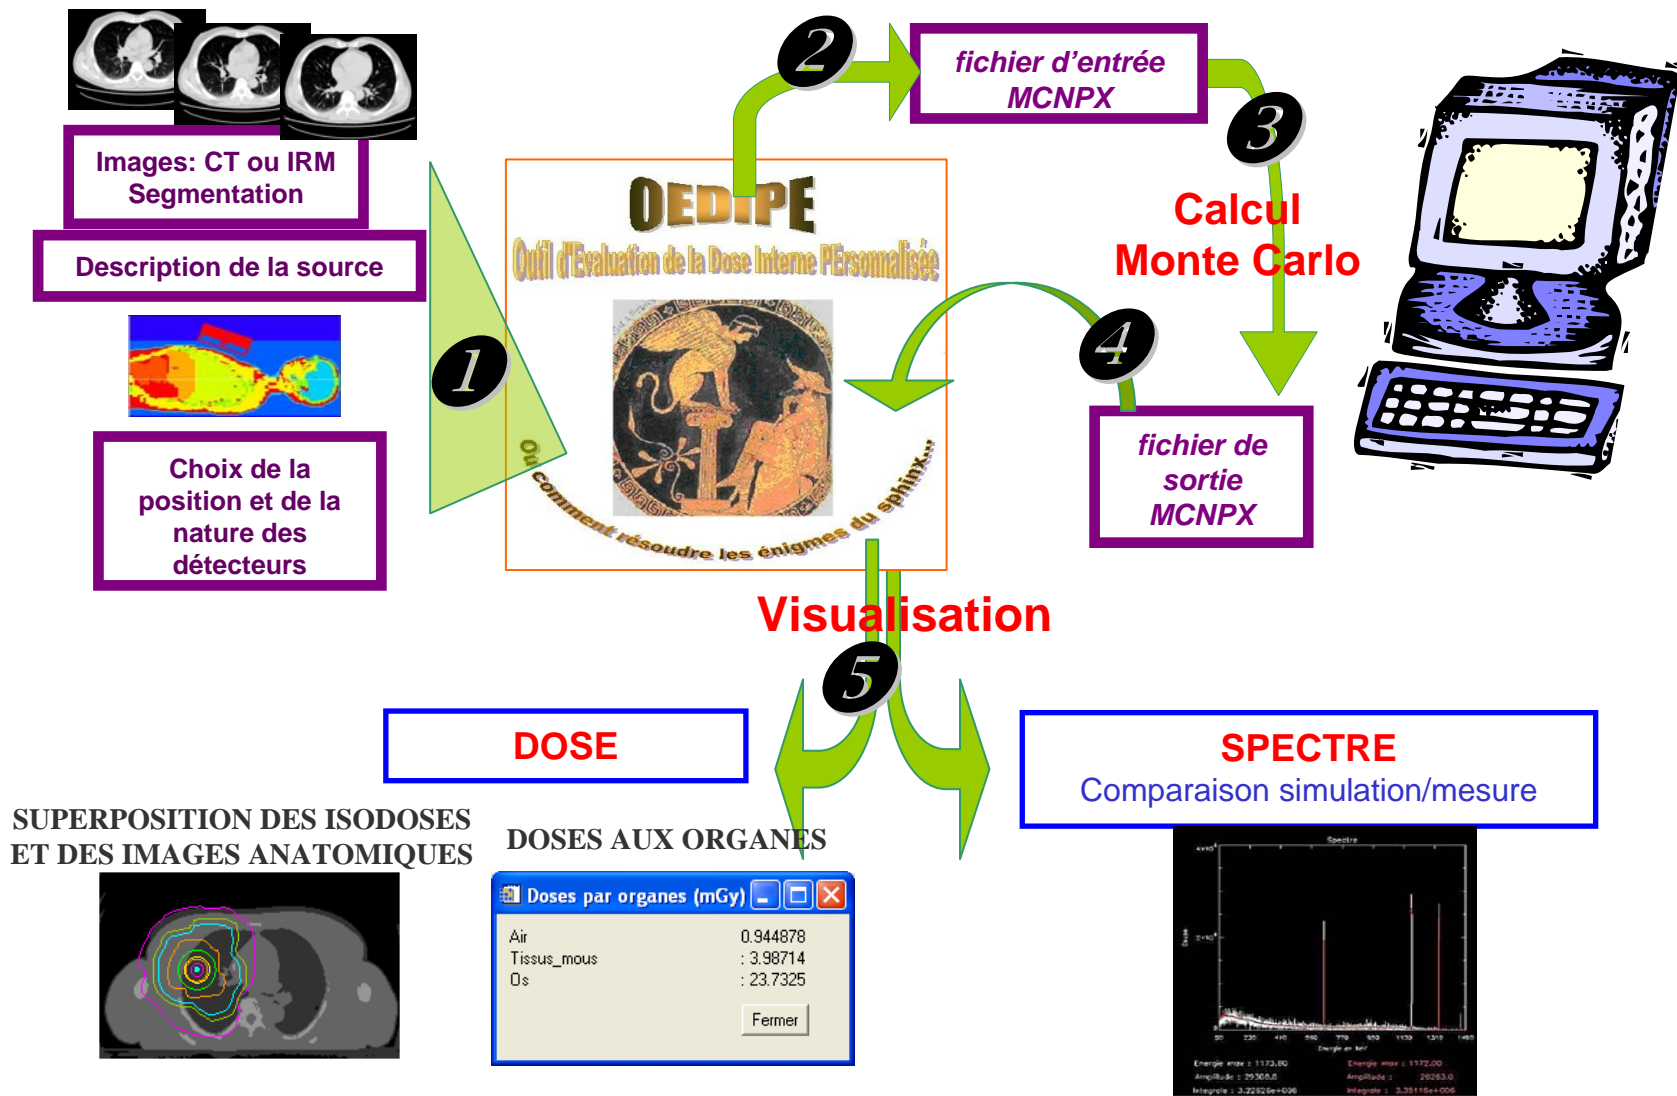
Images: CT ou IRM
Segmentation

Description de la source

Choix de la position et de la nature des détecteurs

1

OEDIPE
Outil d'Evaluation de la Dose Interne PErsonnalisée

Ou comment résoudre les énigmes du sphinx...

2

fichier d'entrée MCNPX

3

Calcul Monte Carlo

4

fichier de sortie MCNPX

Visualisation

5

DOSE

SPECTRE
Comparaison simulation/mesure

SUPERPOSITION DES ISODOSES ET DES IMAGES ANATOMIQUES

DOSES AUX ORGANES

Doses par organes (mGy)

| | |
|---|---|
| Air | 0.944878 |
| Tissus_mous | : 3.98714 |
| Os | : 23.7325 |

Fermer

Spectre

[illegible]